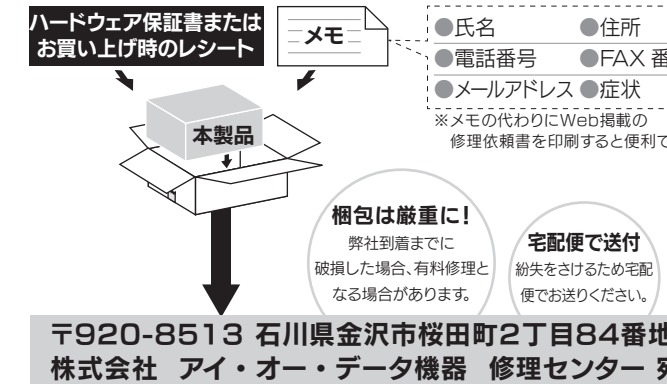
ハードウェア保証書または
お買い上げ時のレシート

メモ

●氏名　●住所
●電話番号　●FAX 番
●メールアドレス ●症状

※メモの代わりにWeb掲載の
修理依頼書を印刷すると便利で

本製品

梱包は厳重に!
弊社到着までに
破損した場合、有料修理と
なる場合があります。

宅配便で送付
紛失をさけるため宅配
便でお送りください。

〒920-8513 石川県金沢市桜田町2丁目84番地
株式会社 アイ・オー・データ機器 修理センター 宛